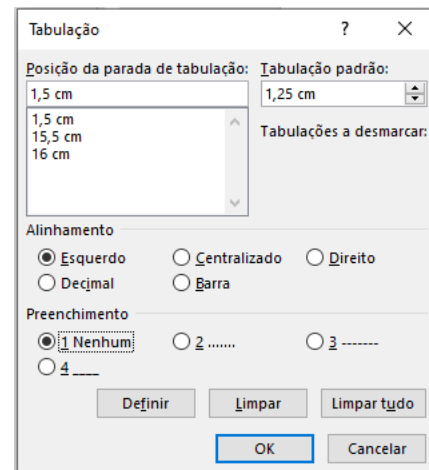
Tabulação ? X

Posição da parada de tabulação:
1,5 cm
1,5 cm
15,5 cm
16 cm

Tabulação padrão:
1,25 cm

Tabulações a desmarcar:

Alinhamento
Esquerdo
Centralizado
Direito
Decimal
Barra

Preenchimento
1 Nenhum
2 .......
3 -------
4 ____

Definir
Limpar
Limpar tudo

OK
Cancelar